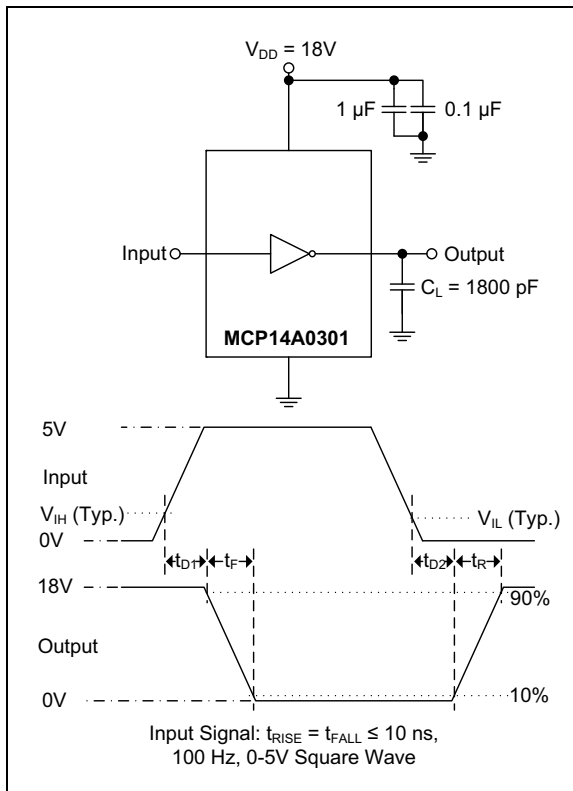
$V_{DD}$ = 18V

1 µF

0.1 µF

Input

Output

$C_L$ = 1800 pF

MCP14A0301

5V

Input

$V_{IH}$ (Typ.)

0V

$V_{IL}$ (Typ.)

$t_{D1}$

$t_F$

$t_{D2}$

$t_R$

18V

90%

Output

0V

10%

Input Signal: $t_{RISE} = t_{FALL} \leq 10$ ns, 100 Hz, 0-5V Square Wave